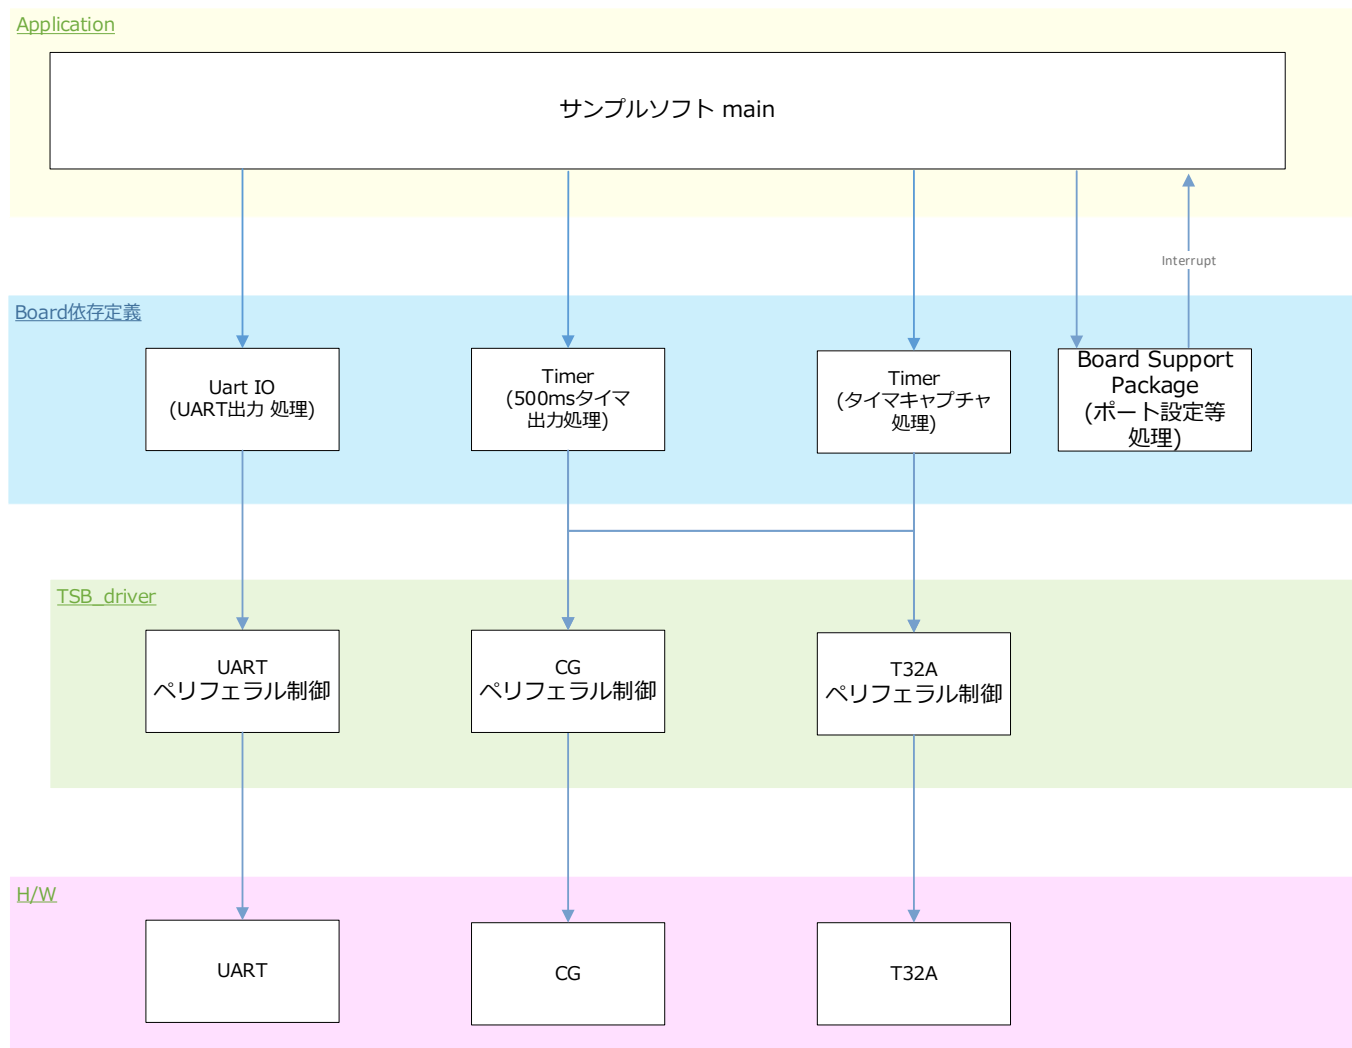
Application

サンプルソフト main

Interrupt

Board依存定義

Uart IO
(UART出力 処理)

Timer
(500msタイマ出力処理)

Timer
(タイマキャプチャ処理)

Board Support Package
(ポート設定等処理)

TSB_driver

UART
ペリフェラル制御

CG
ペリフェラル制御

T32A
ペリフェラル制御

H/W

UART

CG

T32A